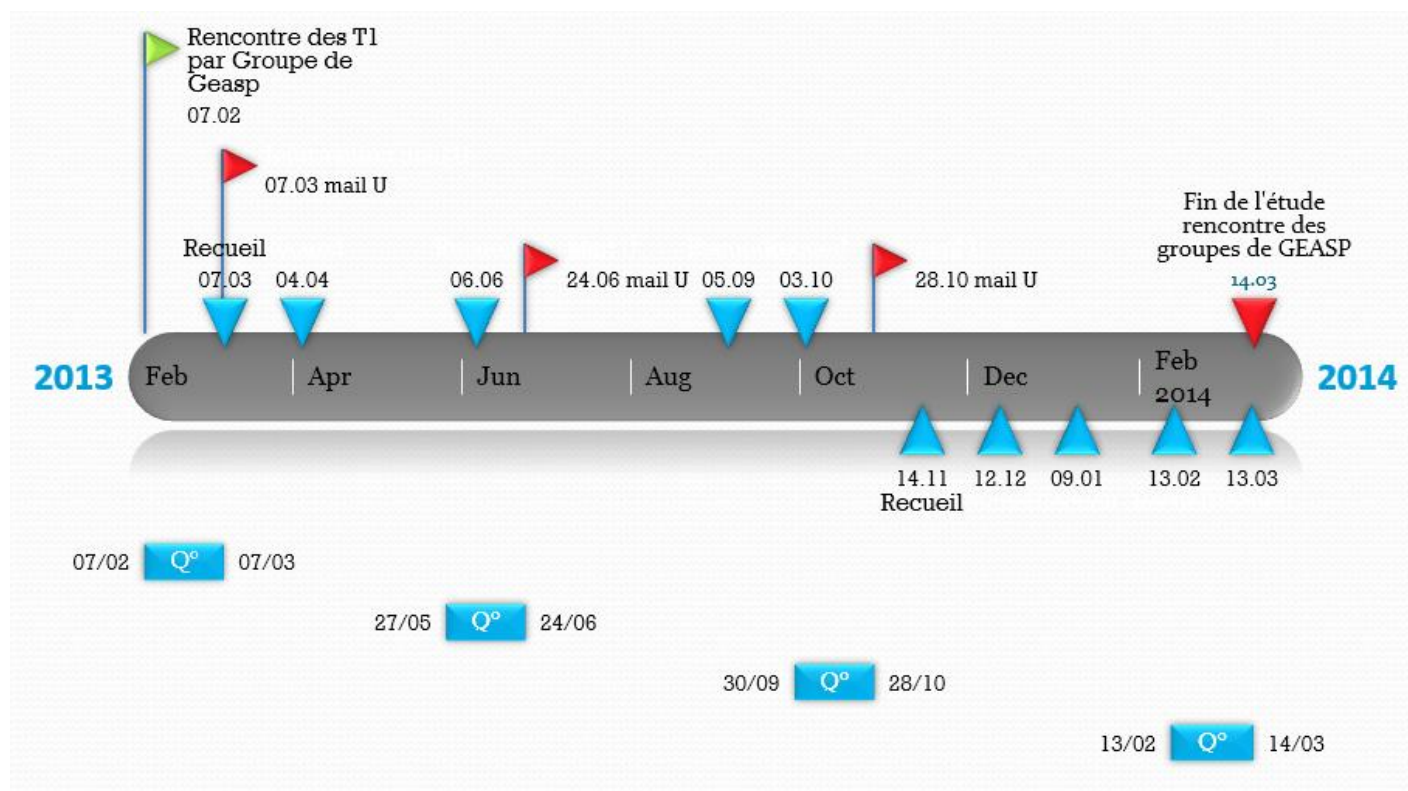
Rencontre des T1 par Groupe de Geasp

07.02

07.03 mail U

Fin de l'étude rencontre des groupes de GEASP

Recueil

07.03 04.04 06.06 24.06 mail U 05.09 03.10 28.10 mail U 14.03

2013 Feb Apr Jun Aug Oct Dec Feb 2014 2014

14.11 12.12 09.01 13.02 13.03

Recueil

07/02 Q° 07/03

27/05 Q° 24/06

30/09 Q° 28/10

13/02 Q° 14/03